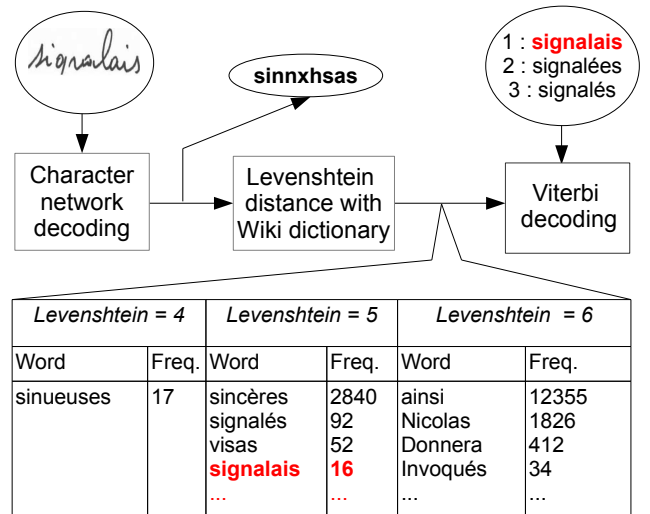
signalais

sinnxhsas

1 : signalais
2 : signalées
3 : signalés

Character network decoding

Levenshtein distance with Wiki dictionary

Viterbi decoding

| *Levenshtein = 4* | | *Levenshtein = 5* | | *Levenshtein = 6* | |
|---|---|---|---|---|---|
| Word | Freq. | Word | Freq. | Word | Freq. |
| sinueuses | 17 | sincères<br>signalés<br>visas<br>signalais<br>... | 2840<br>92<br>52<br>16<br>... | ainsi<br>Nicolas<br>Donnera<br>Invoqués<br>... | 12355<br>1826<br>412<br>34<br>... |